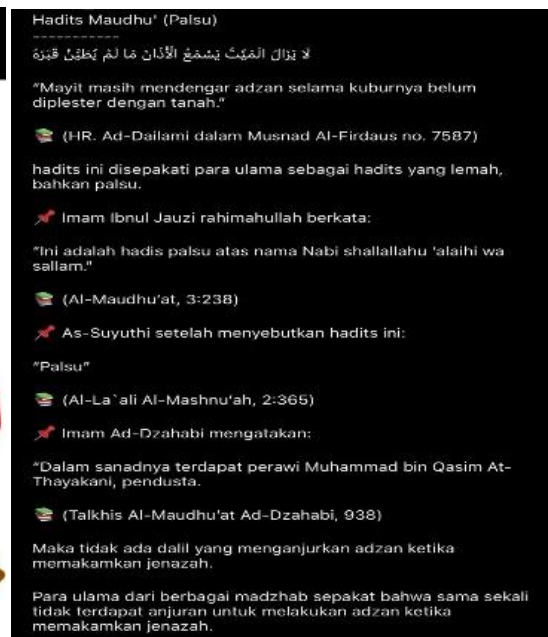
Hadits Maudhu' (Palsu)
-------------
لا يَزَالُ المَيِّتُ يَسْمَعُ الأَذَانَ مَا لَمْ يُطَيَّنْ قَبْرَهُ

"Mayit masih mendengar adzan selama kuburnya belum diplester dengan tanah."

(HR. Ad-Dailami dalam Musnad Al-Firdaus no. 7587)

hadits ini disepakati para ulama sebagai hadits yang lemah, bahkan palsu.

Imam Ibnul Jauzi rahimahullah berkata:

"Ini adalah hadis palsu atas nama Nabi shallallahu 'alaihi wa sallam."

(Al-Maudhu'at, 3:238)

As-Suyuthi setelah menyebutkan hadits ini:

"Palsu"

(Al-La`ali Al-Mashnu'ah, 2:365)

Imam Ad-Dzahabi mengatakan:

"Dalam sanadnya terdapat perawi Muhammad bin Qasim At-Thayakani, pendusta.

(Talkhis Al-Maudhu'at Ad-Dzahabi, 938)

Maka tidak ada dalil yang menganjurkan adzan ketika memakamkan jenazah.

Para ulama dari berbagai madzhab sepakat bahwa sama sekali tidak terdapat anjuran untuk melakukan adzan ketika memakamkan jenazah.